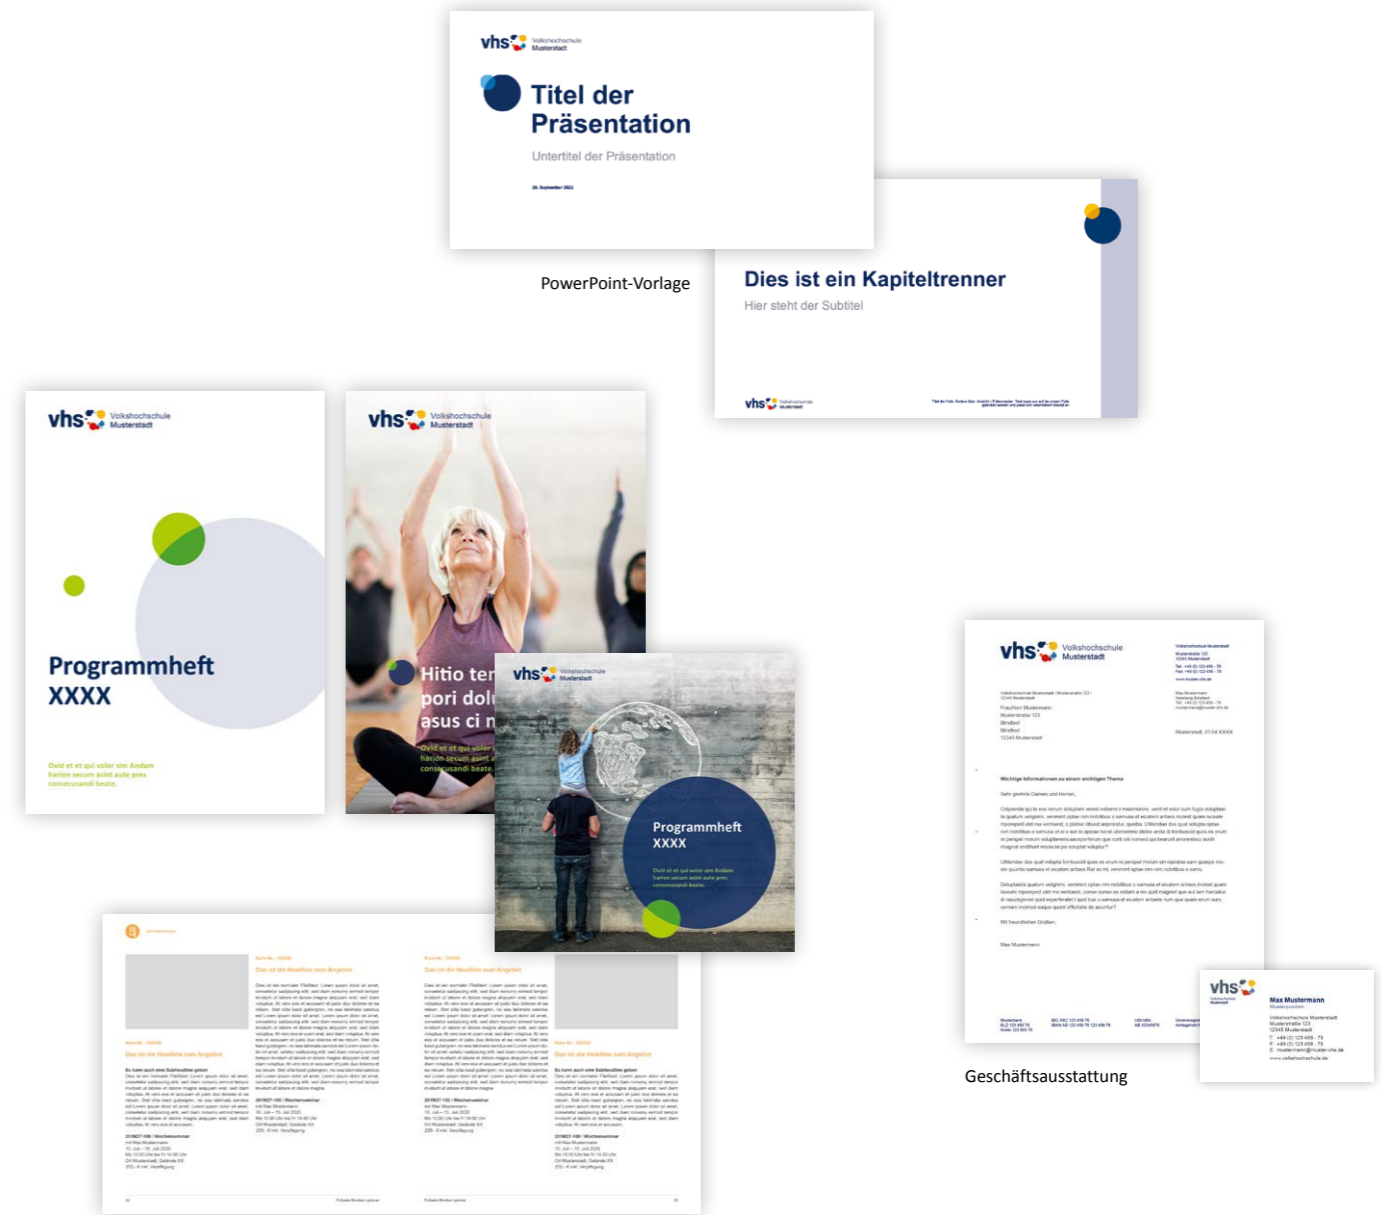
vhs Volkshochschule Musterstadt

Titel der Präsentation

Untertitel der Präsentation

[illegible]

PowerPoint-Vorlage

Dies ist ein Kapiteltrenner

Hier steht der Subtitel

vhs Volkshochschule Musterstadt

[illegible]

vhs Volkshochschule Musterstadt

Programmheft XXXX

Ovid et et qui volor sim Andam harion secum asint aute pres consecusandi beate.

vhs Volkshochschule Musterstadt

Hitio ter pori dolu asus ci n

Ovid et et qui volor harion secum asint a consecusandi beate.

vhs Volkshochschule Musterstadt

Programmheft XXXX

Ovid et et qui volor sim Andam harion secum asint aute pres consecusandi beate.

Das ist die Headline zum Angebot

Das ist die Headline zum Angebot

Das ist die Headline zum Angebot

Das ist die Headline zum Angebot

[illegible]

vhs Volkshochschule Musterstadt

Wichtige Informationen zu einem wichtigen Thema

Sehr geehrte Damen und Herren,

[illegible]

Mit freundlichen Grüßen,

Max Mustermann

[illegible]

vhs Volkshochschule Musterstadt

Max Mustermann

Volkshochschule Musterstadt
Musterstraße 123
12345 Musterstadt

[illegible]

Geschäftsausstattung